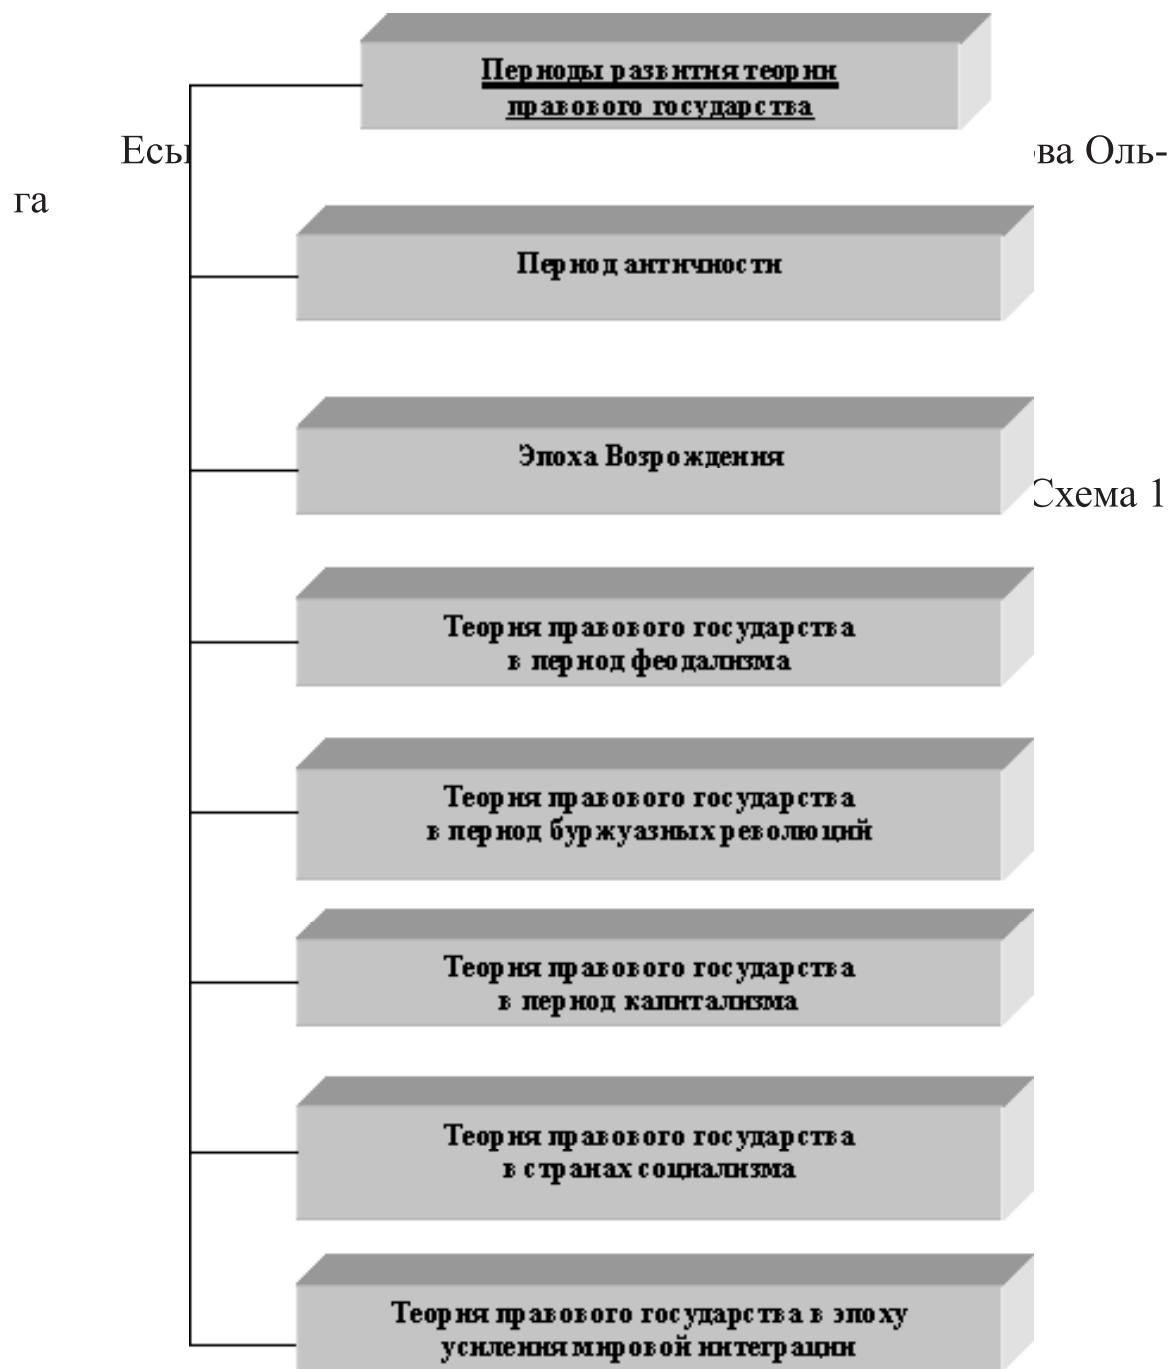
Периоды развития теории правового государства

Есы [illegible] ва Ольга

Период античности

Эпоха Возрождения

Схема 1

Теория правового государства в период феодализма

Теория правового государства в период буржуазных революций

Теория правового государства в период капитализма

Теория правового государства в странах социализма

Теория правового государства в эпоху усиления мировой интеграции